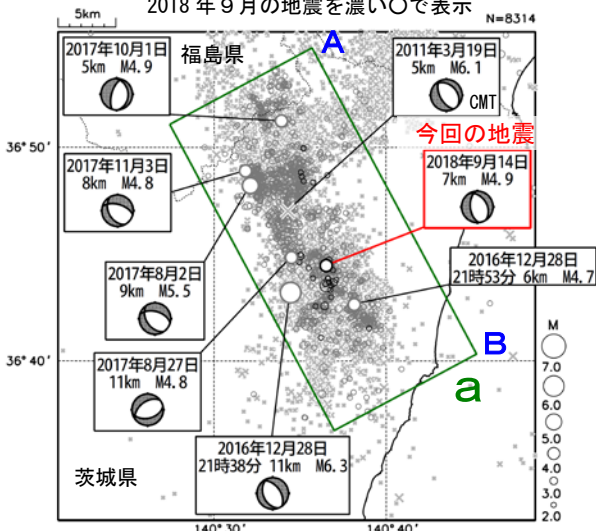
5km

2018年9月の地震を濃い○で表示

N=8314

A

福島県

2017年10月1日
5km M4.9

2011年3月19日
5km M6.1

CMT

今回の地震

36°50′

2017年11月3日
8km M4.8

2018年9月14日
7km M4.9

2016年12月28日
21時53分 6km M4.7

2017年8月2日
9km M5.5

B

M

36°40′

2017年8月27日
11km M4.8

a

7.0

6.0

5.0

4.0

3.0

2.0

2016年12月28日
21時38分 11km M6.3

茨城県

140°30′

140°40′